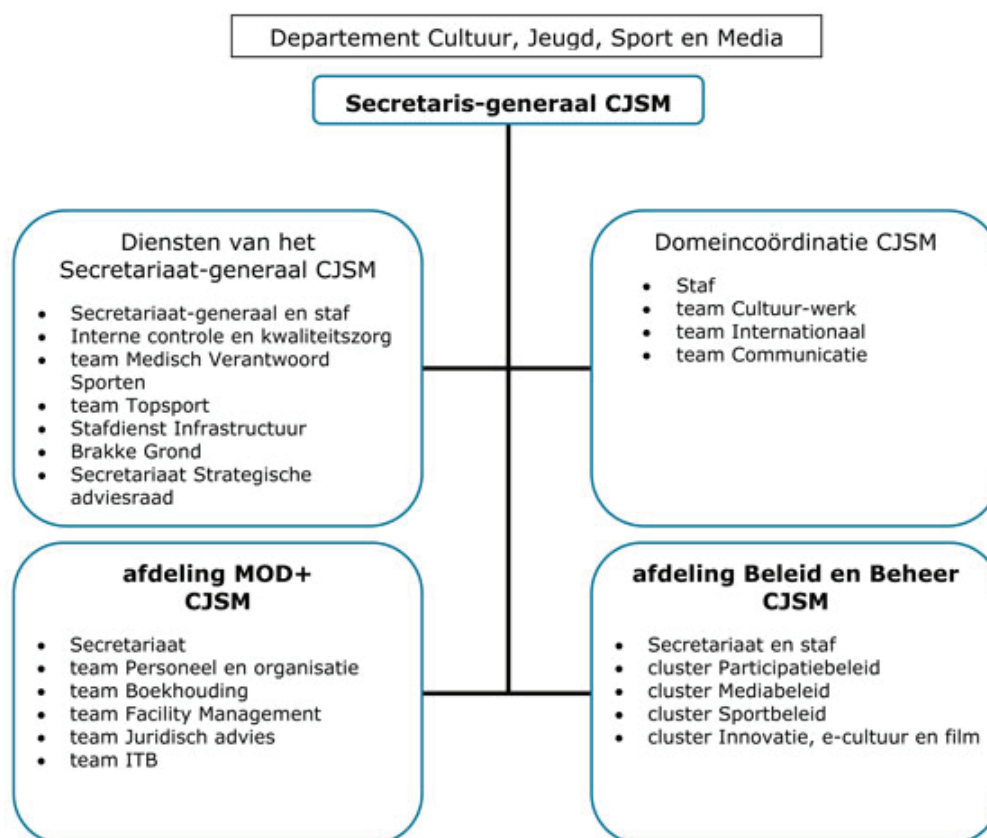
Departement Cultuur, Jeugd, Sport en Media

**Secretaris-generaal CJSM**

Diensten van het Secretariaat-generaal CJSM

- Secretariaat-generaal en staf
- Interne controle en kwaliteitszorg
- team Medisch Verantwoord Sporten
- team Topsport
- Stafdienst Infrastructuur
- Brakke Grond
- Secretariaat Strategische adviesraad

Domeincoördinatie CJSM

- Staf
- team Cultuur-werk
- team Internationaal
- team Communicatie

**afdeling MOD+ CJSM**

- Secretariaat
- team Personeel en organisatie
- team Boekhouding
- team Facility Management
- team Juridisch advies
- team ITB

**afdeling Beleid en Beheer CJSM**

- Secretariaat en staf
- cluster Participatiebeleid
- cluster Mediabeleid
- cluster Sportbeleid
- cluster Innovatie, e-cultuur en film